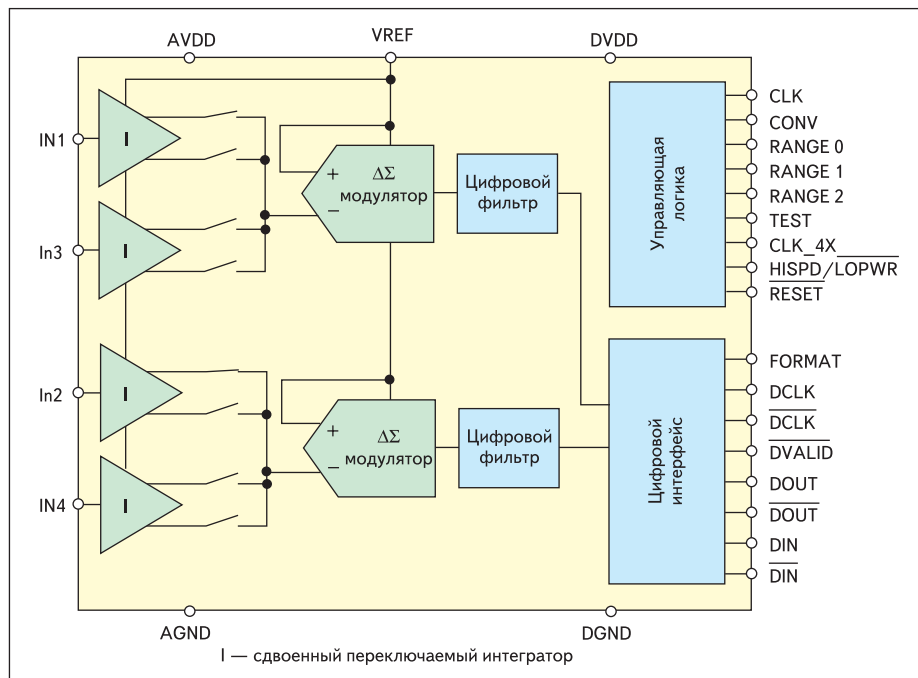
AVDD
VREF
DVDD

IN1
In3
In2
IN4

I
I
I
I

+
ΔΣ
модулятор
−

Цифровой фильтр

+
ΔΣ
модулятор
−

Цифровой фильтр

Управляющая логика

CLK
CONV
RANGE 0
RANGE 1
RANGE 2
TEST
CLK_4X
$\overline{\text{HISPD/LOPWR}}$
$\overline{\text{RESET}}$

Цифровой интерфейс

FORMAT
DCLK
$\overline{\text{DCLK}}$
$\overline{\text{DVALID}}$
DOUT
$\overline{\text{DOUT}}$
DIN
$\overline{\text{DIN}}$

AGND
DGND

I — сдвоенный переключаемый интегратор